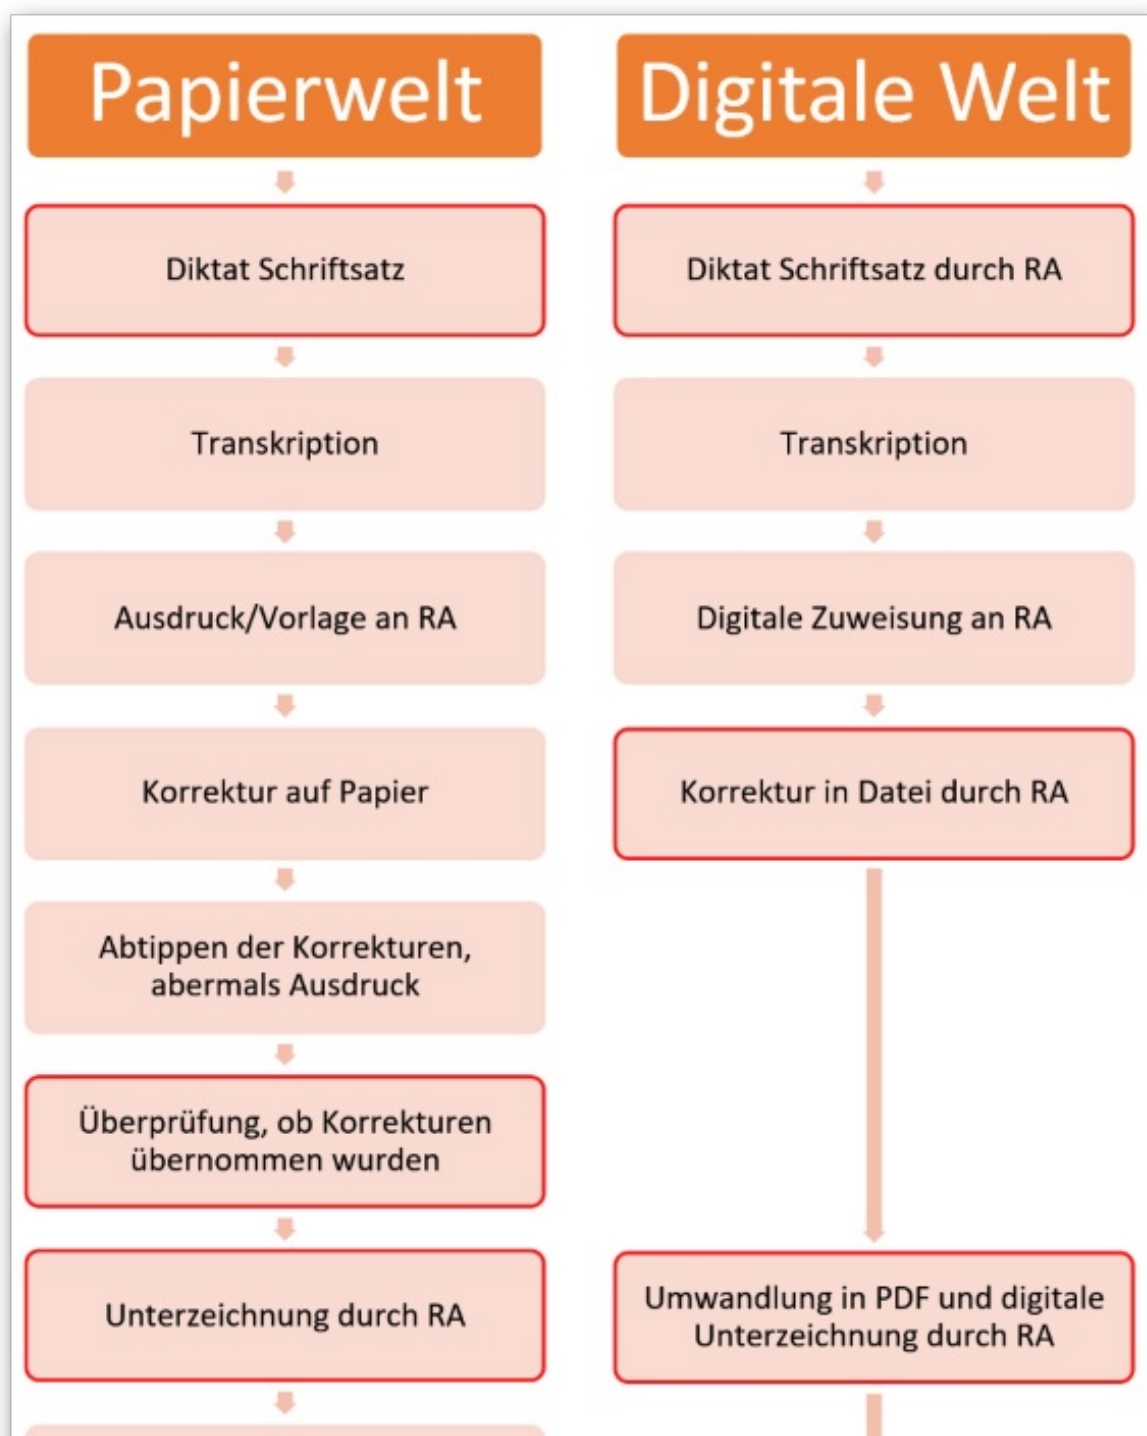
Papierwelt

Diktat Schriftsatz

Transkription

Ausdruck/Vorlage an RA

Korrektur auf Papier

Abtippen der Korrekturen, abermals Ausdruck

Überprüfung, ob Korrekturen übernommen wurden

Unterzeichnung durch RA

Digitale Welt

Diktat Schriftsatz durch RA

Transkription

Digitale Zuweisung an RA

Korrektur in Datei durch RA

Umwandlung in PDF und digitale Unterzeichnung durch RA